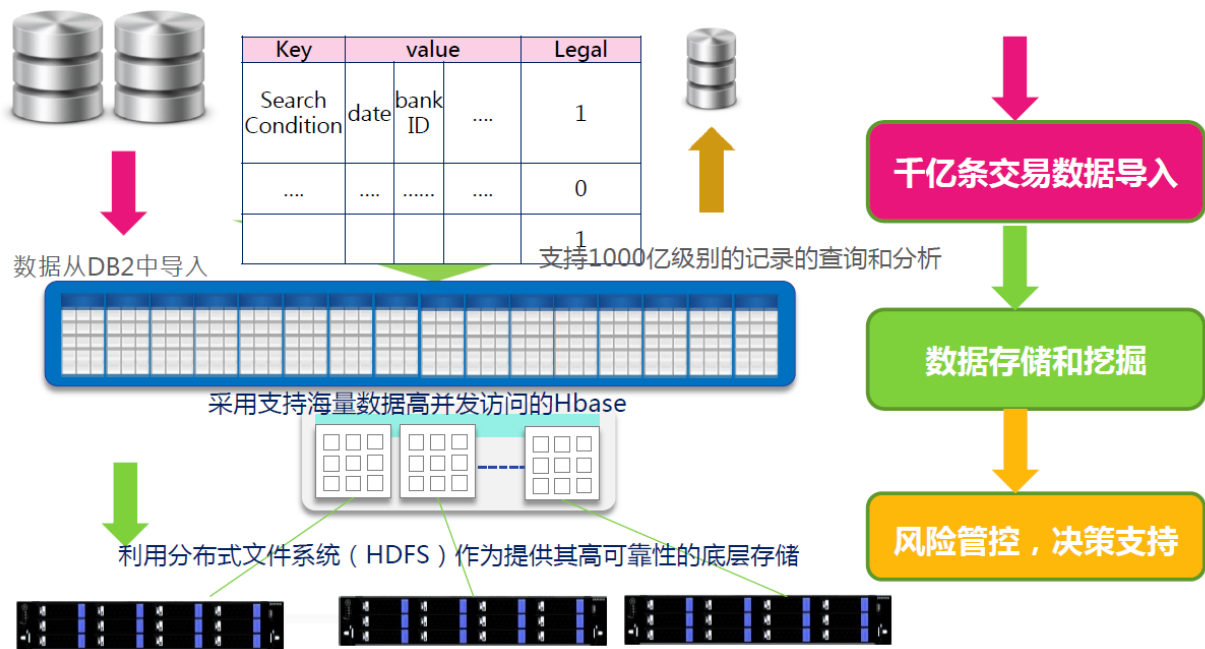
| Key | value | | | Legal |
|---|---|---|---|---|
| Search Condition | date | bank ID | .... | 1 |
| .... | .... | ...... | .... | 0 |
| | | | | 1 |

数据从DB2中导入

支持1000亿级别的记录的查询和分析

采用支持海量数据高并发访问的Hbase

利用分布式文件系统（HDFS）作为提供其高可靠性的底层存储

千亿条交易数据导入

数据存储和挖掘

风险管控，决策支持